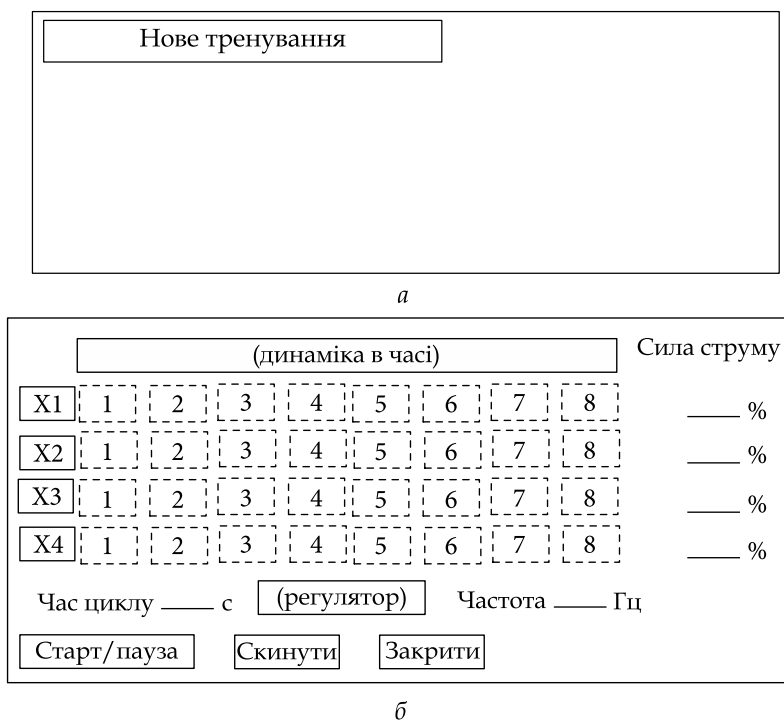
Нове тренування

*а*

(динаміка в часі)

Сила струму

X1 1 2 3 4 5 6 7 8 ____ %

X2 1 2 3 4 5 6 7 8 ____ %

X3 1 2 3 4 5 6 7 8 ____ %

X4 1 2 3 4 5 6 7 8 ____ %

Час циклу ____ с (регулятор) Частота ____ Гц

Старт/пауза Скинути Закрити

*б*